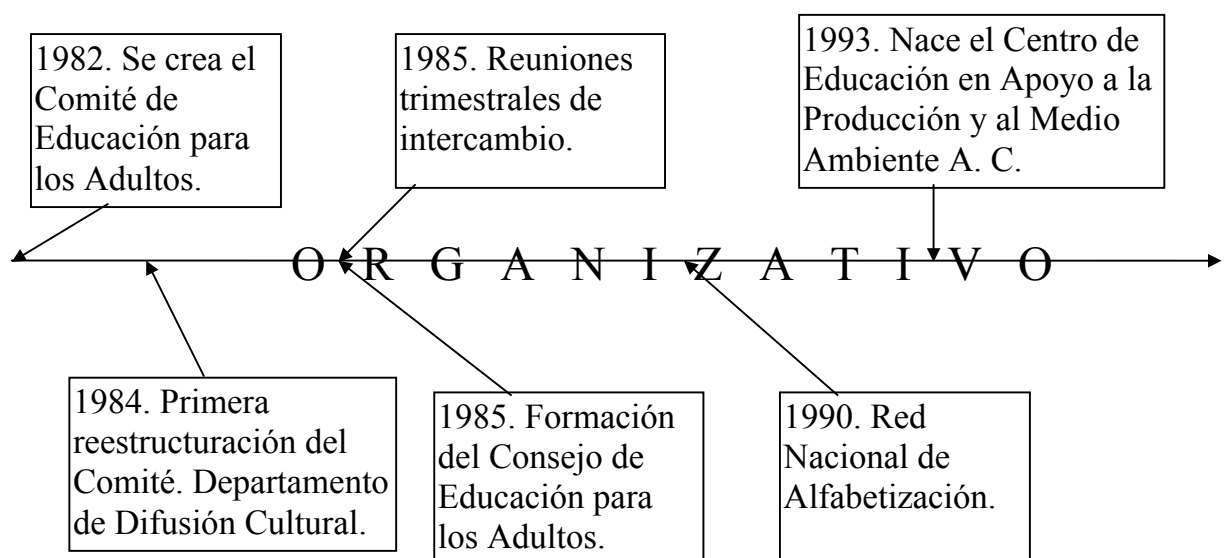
1982. Se crea el Comité de Educación para los Adultos.

1985. Reuniones trimestrales de intercambio.

1993. Nace el Centro de Educación en Apoyo a la Producción y al Medio Ambiente A. C.

O R G A N I Z A T I V O

1984. Primera reestructuración del Comité. Departamento de Difusión Cultural.

1985. Formación del Consejo de Educación para los Adultos.

1990. Red Nacional de Alfabetización.